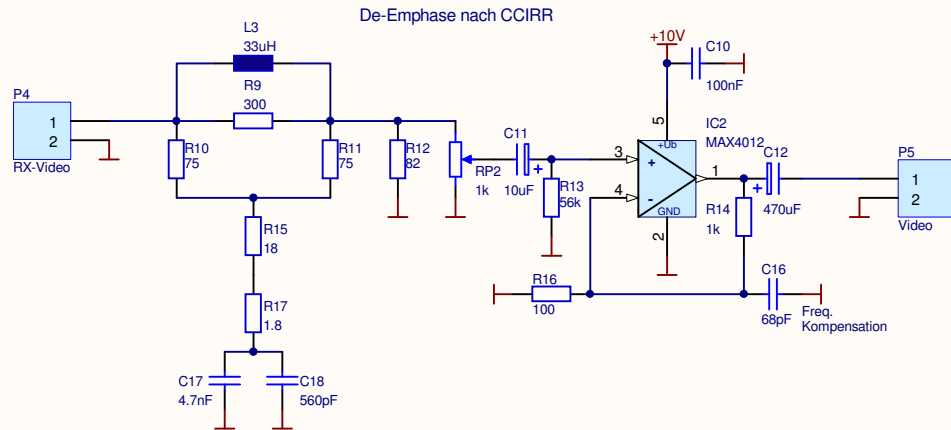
De-Emphase nach CCIRR

P4
1
2
RX-Video

L3
33uH

R9
300

R10
75

R11
75

R12
82

RP2
1k

C11
10uF

R13
56k

R15
18

R17
1.8

C17
4.7nF

C18
560pF

+10V

C10
100nF

5
+Ub
IC2
MAX4012
3
+
4
-
GND
2
1

C12
470uF

R14
1k

R16
100

C16
68pF

Freq.
Kompensation

P5
1
2
Video